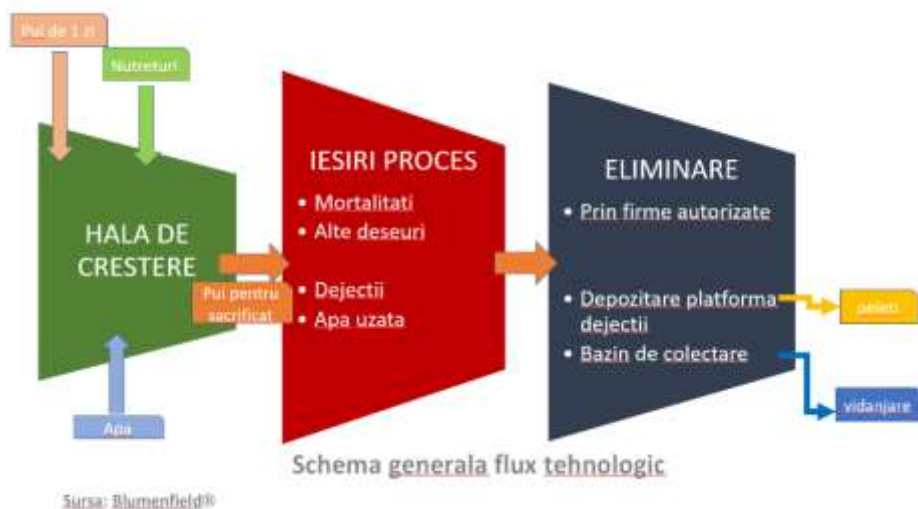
Pui de 1 zi

Nutreturi

HALA DE CRESTERE

Pui pentru sacrificat

Apa

IESIRI PROCES

• Mortalitati
• Alte deseuri

• Dejectii
• Apa uzata

ELIMINARE

• Prin firme autorizate

• Depozitare platforma dejectii
• Bazin de colectare

peleti

vidanjare

Schema generala flux tehnologic

Sursa: Blumenfield®